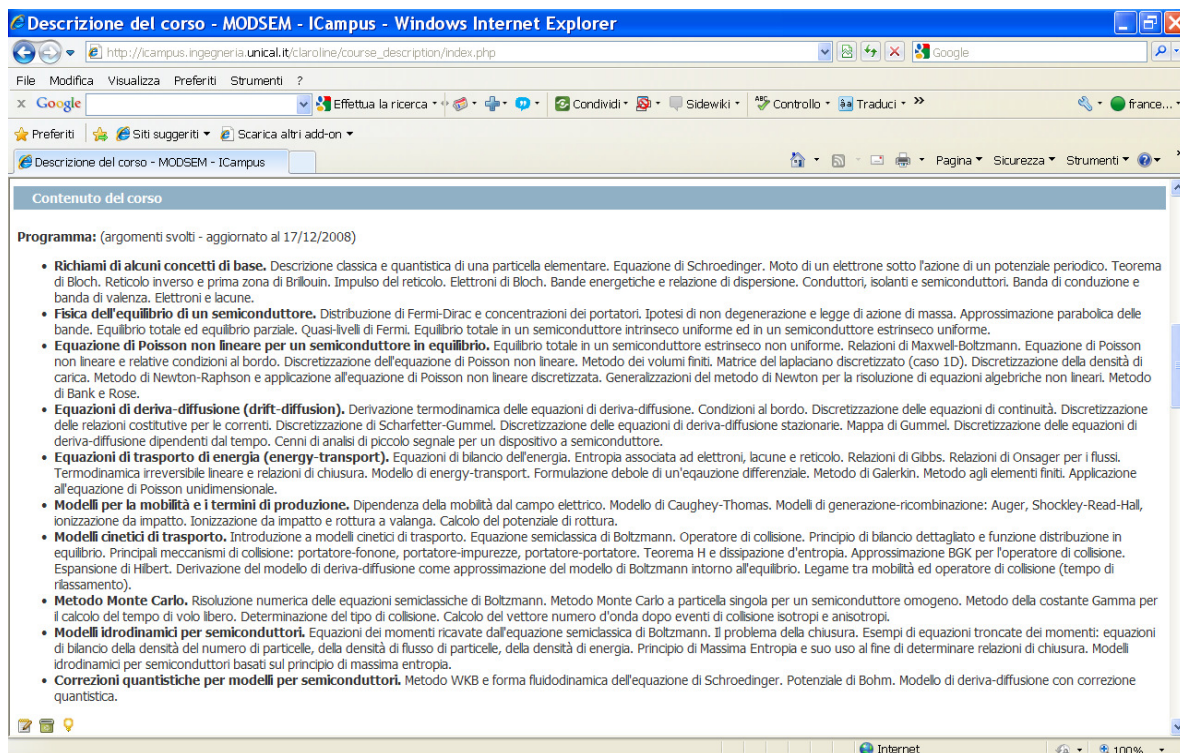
Descrizione del corso - MODSEM - ICampus - Windows Internet Explorer

http://icampus.ingegneria.unical.it/claroline/course_description/index.php

Google

File Modifica Visualizza Preferiti Strumenti ?

Google Effettua la ricerca Condividi Sidewiki Controllo Traduci » france...

Preferiti Siti suggeriti Scarica altri add-on

Descrizione del corso - MODSEM - ICampus

Pagina Sicurezza Strumenti

Contenuto del corso

Programma: (argomenti svolti - aggiornato al 17/12/2008)

- Richiami di alcuni concetti di base. Descrizione classica e quantistica di una particella elementare. Equazione di Schroedinger. Moto di un elettrone sotto l'azione di un potenziale periodico. Teorema di Bloch. Reticolo inverso e prima zona di Brillouin. Impulso del reticolo. Elettroni di Bloch. Bande energetiche e relazione di dispersione. Conduttori, isolanti e semiconduttori. Banda di conduzione e banda di valenza. Elettroni e lacune.
- Fisica dell'equilibrio di un semiconduttore. Distribuzione di Fermi-Dirac e concentrazioni dei portatori. Ipotesi di non degenerazione e legge di azione di massa. Approssimazione parabolica delle bande. Equilibrio totale ed equilibrio parziale. Quasi-livelli di Fermi. Equilibrio totale in un semiconduttore intrinseco uniforme ed in un semiconduttore estrinseco uniforme.
- Equazione di Poisson non lineare per un semiconduttore in equilibrio. Equilibrio totale in un semiconduttore estrinseco non uniforme. Relazioni di Maxwell-Boltzmann. Equazione di Poisson non lineare e relative condizioni al bordo. Discretizzazione dell'equazione di Poisson non lineare. Metodo dei volumi finiti. Matrice del laplaciano discretizzato (caso 1D). Discretizzazione della densità di carica. Metodo di Newton-Raphson e applicazione all'equazione di Poisson non lineare discretizzata. Generalizzazioni del metodo di Newton per la risoluzione di equazioni algebriche non lineari. Metodo di Bank e Rose.
- Equazioni di deriva-diffusione (drift-diffusion). Derivazione termodinamica delle equazioni di deriva-diffusione. Condizioni al bordo. Discretizzazione delle equazioni di continuità. Discretizzazione delle relazioni costitutive per le correnti. Discretizzazione di Scharfetter-Gummel. Discretizzazione delle equazioni di deriva-diffusione stazionarie. Mappa di Gummel. Discretizzazione delle equazioni di deriva-diffusione dipendenti dal tempo. Cenni di analisi di piccolo segnale per un dispositivo a semiconduttore.
- Equazioni di trasporto di energia (energy-transport). Equazioni di bilancio dell'energia. Entropia associata ad elettroni, lacune e reticolo. Relazioni di Gibbs. Relazioni di Onsager per i flussi. Termodinamica irreversibile lineare e relazioni di chiusura. Modello di energy-transport. Formulazione debole di un'eqauzione differenziale. Metodo di Galerkin. Metodo agli elementi finiti. Applicazione all'equazione di Poisson unidimensionale.
- Modelli per la mobilità e i termini di produzione. Dipendenza della mobilità dal campo elettrico. Modello di Caughey-Thomas. Modelli di generazione-ricombinazione: Auger, Shockley-Read-Hall, ionizzazione da impatto. Ionizzazione da impatto e rottura a valanga. Calcolo del potenziale di rottura.
- Modelli cinetici di trasporto. Introduzione a modelli cinetici di trasporto. Equazione semiclassica di Boltzmann. Operatore di collisione. Principio di bilancio dettagliato e funzione distribuzione in equilibrio. Principali meccanismi di collisione: portatore-fonone, portatore-impurezze, portatore-portatore. Teorema H e dissipazione d'entropia. Approssimazione BGK per l'operatore di collisione. Espansione di Hilbert. Derivazione del modello di deriva-diffusione come approssimazione del modello di Boltzmann intorno all'equilibrio. Legame tra mobilità ed operatore di collisione (tempo di rilassamento).
- Metodo Monte Carlo. Risoluzione numerica delle equazioni semiclassiche di Boltzmann. Metodo Monte Carlo a particella singola per un semiconduttore omogeno. Metodo della costante Gamma per il calcolo del tempo di volo libero. Determinazione del tipo di collisione. Calcolo del vettore numero d'onda dopo eventi di collisione isotropi e anisotropi.
- Modelli idrodinamici per semiconduttori. Equazioni dei momenti ricavate dall'equazione semiclassica di Boltzmann. Il problema della chiusura. Esempi di equazioni troncate dei momenti: equazioni di bilancio della densità del numero di particelle, della densità di flusso di particelle, della densità di energia. Principio di Massima Entropia e suo uso al fine di determinare relazioni di chiusura. Modelli idrodinamici per semiconduttori basati sul principio di massima entropia.
- Correzioni quantistiche per modelli per semiconduttori. Metodo WKB e forma fluidodinamica dell'equazione di Schroedinger. Potenziale di Bohm. Modello di deriva-diffusione con correzione quantistica.

Internet 100%